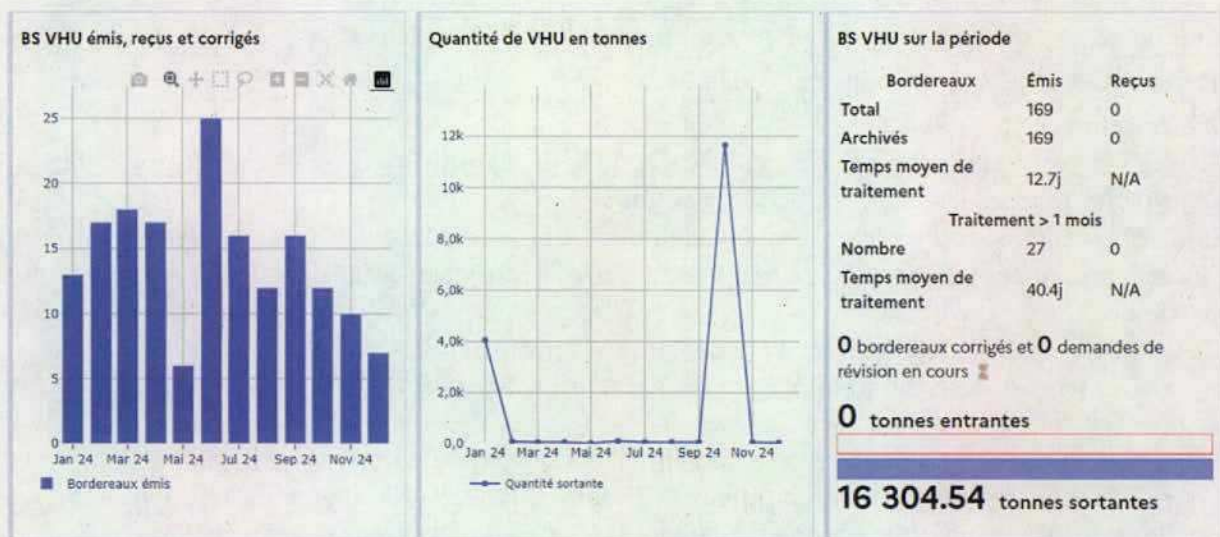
BS VHU émis, reçus et corrigés

25
20
15
10
5
0
Jan 24 Mar 24 Mai 24 Jul 24 Sep 24 Nov 24

Bordereaux émis

Quantité de VHU en tonnes

12k
10k
8,0k
6,0k
4,0k
2,0k
0,0
Jan 24 Mar 24 Mai 24 Jul 24 Sep 24 Nov 24

Quantité sortante

BS VHU sur la période

| Bordereaux | Émis | Reçus |
|---|---|---|
| Total | 169 | 0 |
| Archivés | 169 | 0 |
| Temps moyen de traitement | 12.7j | N/A |
| Traitement > 1 mois | | |
| Nombre | 27 | 0 |
| Temps moyen de traitement | 40.4j | N/A |

0 bordereaux corrigés et 0 demandes de révision en cours

0 tonnes entrantes

16 304.54 tonnes sortantes